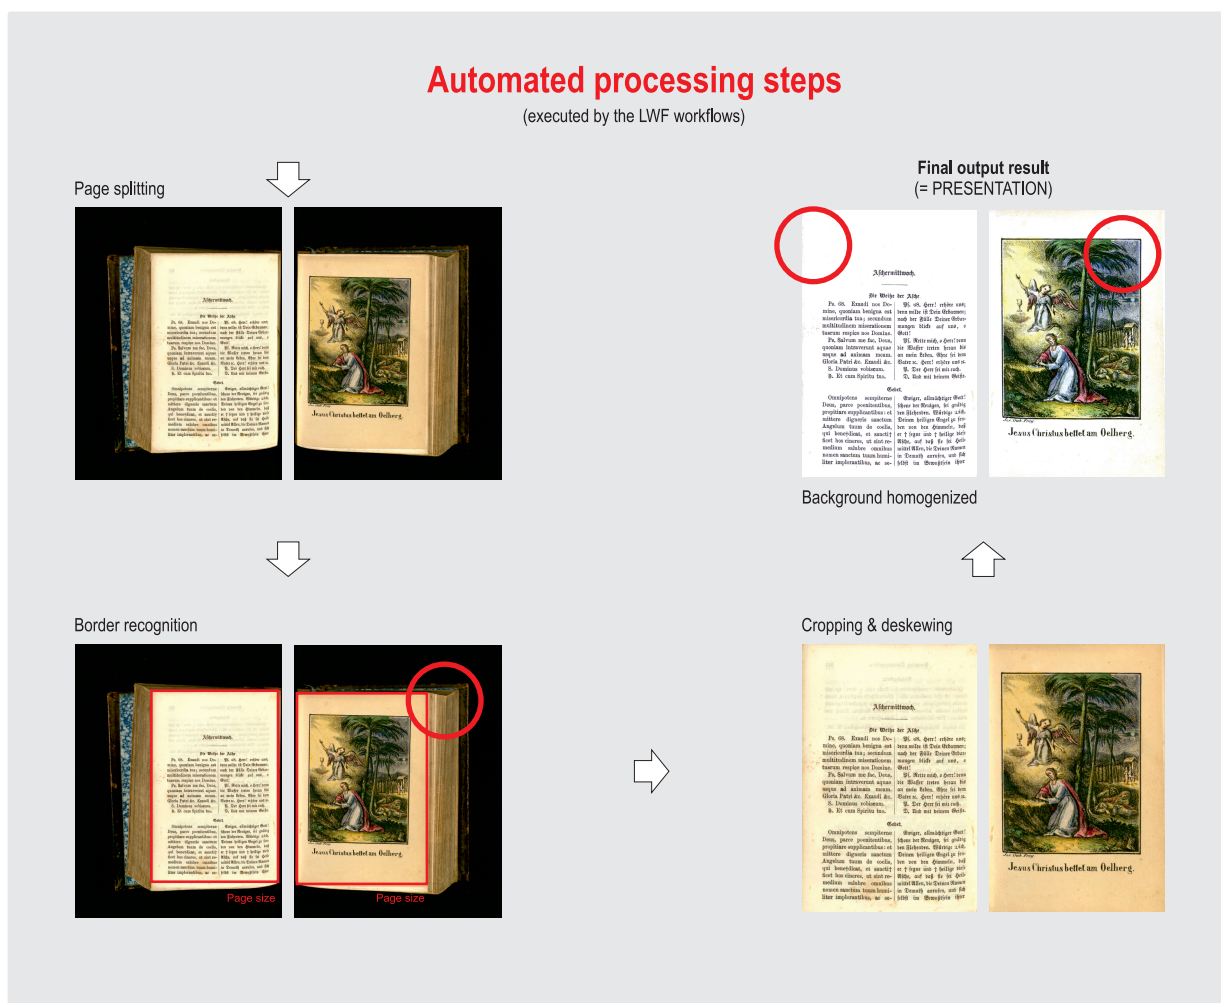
Automated processing steps
(executed by the LWF workflows)

Page splitting

Final output result
(= PRESENTATION)

Aschermittwoch.

Die Weihe der Asche

Ps. 68. Exaudi nos Domine, quoniam benigna est misericordia tua; secundum multitudinem miserationum tuarum respice nos Domine. Gloria Patri &c. Exaudi &c.

Ps. Salvum me fac, Deus, quoniam intraverunt aquae usque ad animam meam. Gloria Patri &c. Exaudi &c.
℣. Dominus vobiscum.
℟. Et cum Spiritu tuo.

Pf. 68. Herr! erhöre uns; denn milde ist Dein Erbarmen; nach der Fülle Deiner Erbarmungen blick auf uns, o Gott!
Pf. Rette mich, o Herr! denn die Wasser treten herein bis an mein Leben. Ehre sei dem Vater &c. Herr! erhöre uns &c.
℣. Der Herr sei mit euch.
℟. Und mit deinem Geiste.

Gebet.

Omnipotens sempiterne Deus, parce poenitentibus, propitiare supplicantibus: et mittere digneris sanctum Angelum tuum de coelis, qui benedicat, et sanctificet hos cineres, ut sint remedium salubre omnibus nomen sanctum tuum humiliter implorantibus, ac se-

Ewiger, allmächtiger Gott! schone der Reuigen, sei gnädig den Flehenden. Würdige dich, Deinen heiligen Engel zu senden von den Himmeln, daß er segne und heilige diese Asche, auf daß sie sei Heilmittel Allen, die Deinen Namen in Demuth anrufen, und sich selbst im Bewußtsein ihrer

Jesus Christus bettet am Oelberg.

Background homogenized

Border recognition

Page size

Page size

Cropping & deskewing